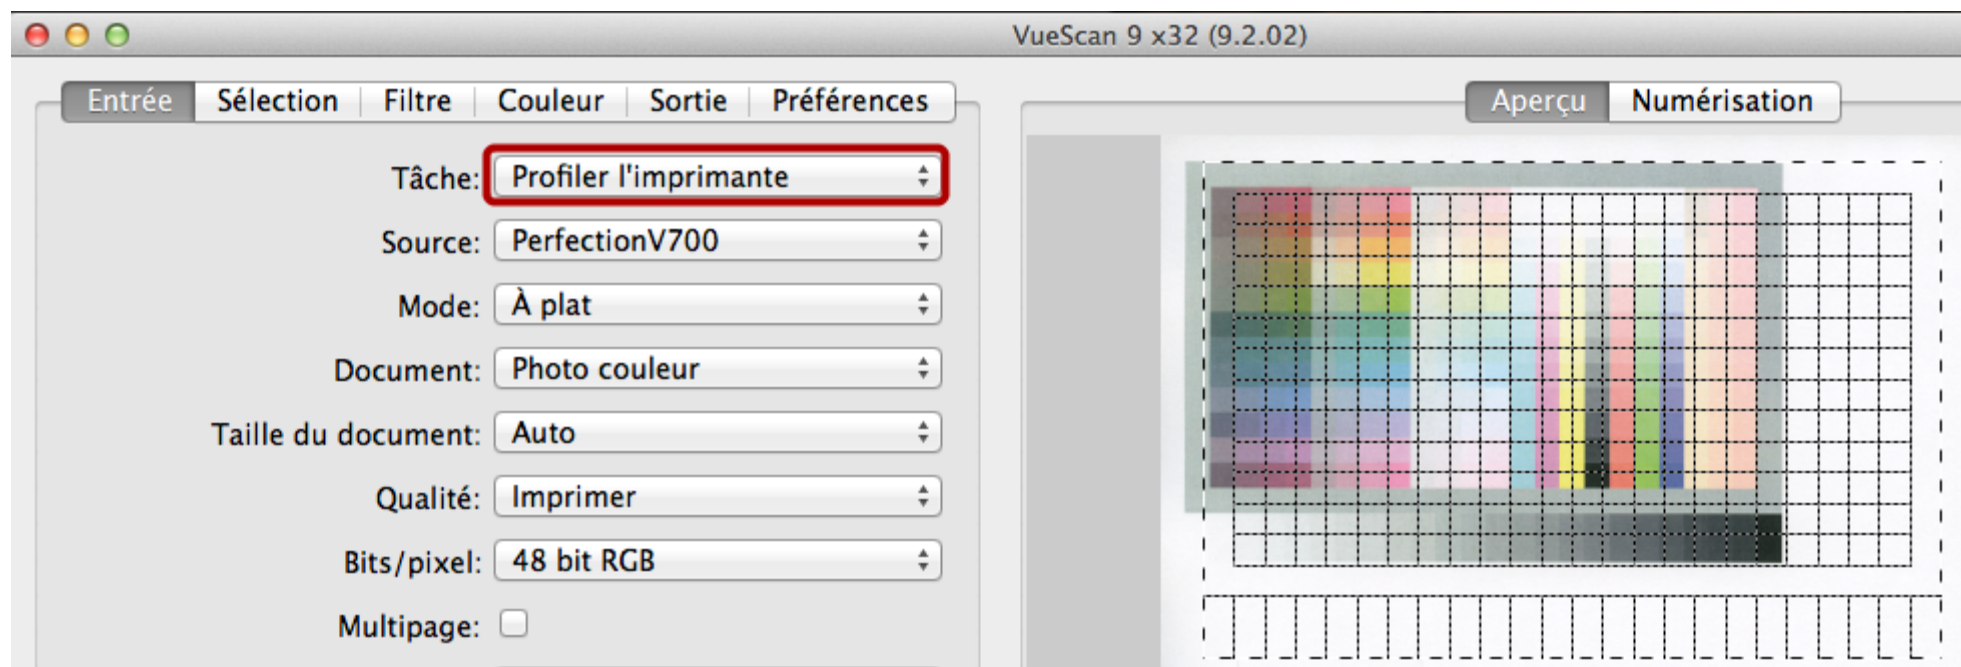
VueScan 9 x32 (9.2.02)

Entrée | Sélection | Filtre | Couleur | Sortie | Préférences

Aperçu | Numérisation

Tâche: Profiler l'imprimante

Source: PerfectionV700

Mode: À plat

Document: Photo couleur

Taille du document: Auto

Qualité: Imprimer

Bits/pixel: 48 bit RGB

Multipage: